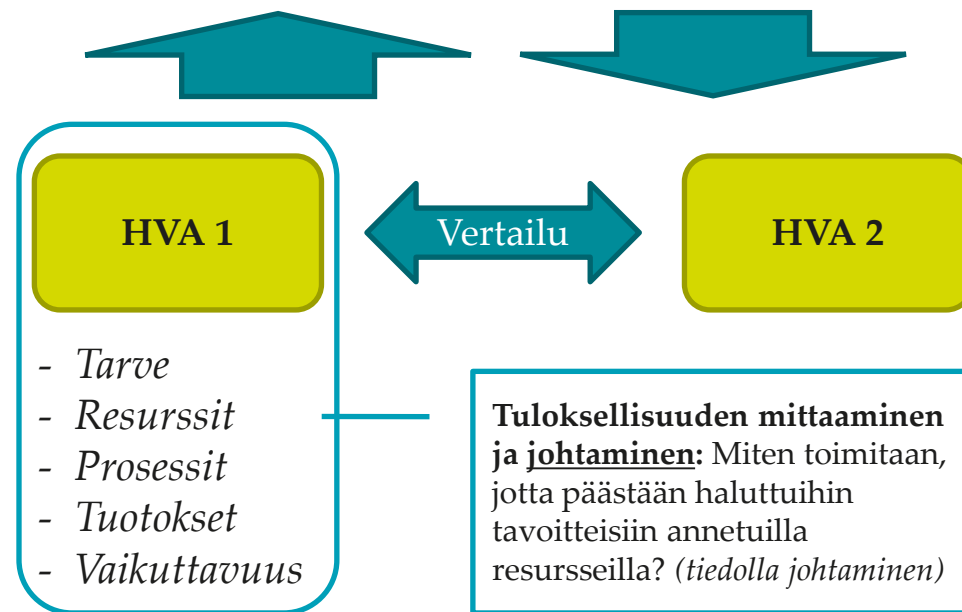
HVA 1

Vertailu

HVA 2

- Tarve
- Resurssit
- Prosessit
- Tuotokset
- Vaikuttavuus

Tuloksellisuuden mittaaminen ja johtaminen: Miten toimitaan, jotta päästään haluttuihin tavoitteisiin annetuilla resursseilla? (tiedolla johtaminen)